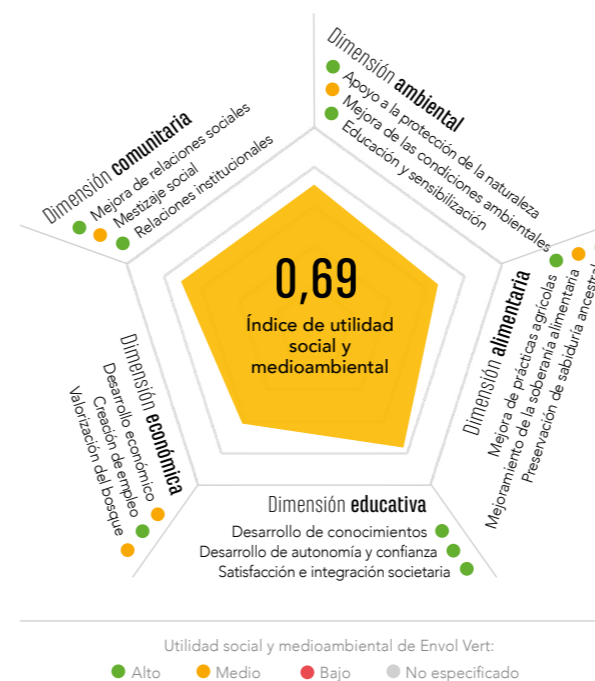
Dimensión ambiental
Apoyo a la protección de la naturaleza
Mejora de las condiciones ambientales
Educación y sensibilización

Dimensión comunitaria
Mejora de relaciones sociales
Mestizaje social
Relaciones institucionales

0,69
Índice de utilidad social y medioambiental

Dimensión alimentaria
Mejora de prácticas agrícolas
Mejoramiento de la soberanía alimentaria
Preservación de sabiduría ancestral

Dimensión económica
Desarrollo económico
Creación de empleo
Valorización del bosque

Dimensión educativa
Desarrollo de conocimientos
Desarrollo de autonomía y confianza
Satisfacción e integración societaria

Utilidad social y medioambiental de Envol Vert:
Alto Medio Bajo No especificado